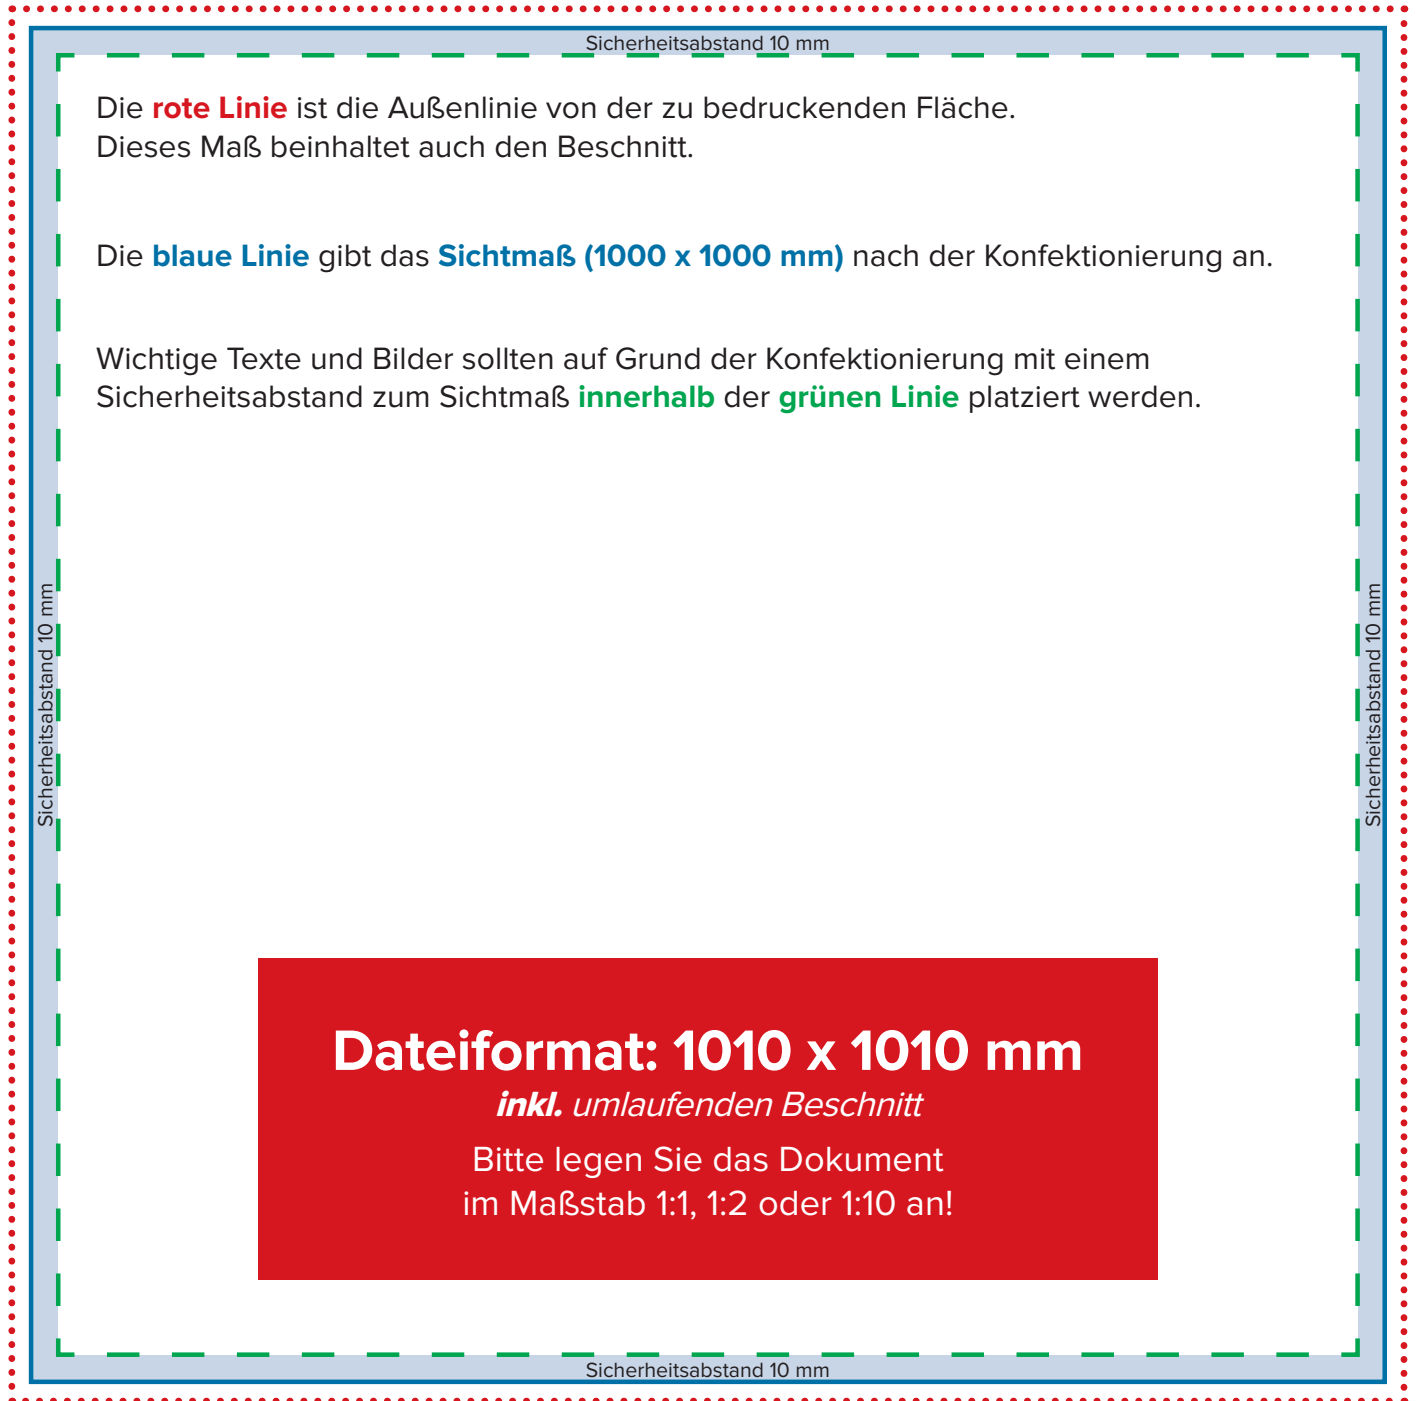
Sicherheitsabstand 10 mm

Die rote Linie ist die Außenlinie von der zu bedruckenden Fläche.
Dieses Maß beinhaltet auch den Beschnitt.

Die blaue Linie gibt das Sichtmaß (1000 x 1000 mm) nach der Konfektionierung an.

Wichtige Texte und Bilder sollten auf Grund der Konfektionierung mit einem Sicherheitsabstand zum Sichtmaß innerhalb der grünen Linie platziert werden.

Sicherheitsabstand 10 mm

Sicherheitsabstand 10 mm

Dateiformat: 1010 x 1010 mm
inkl. umlaufenden Beschnitt
Bitte legen Sie das Dokument
im Maßstab 1:1, 1:2 oder 1:10 an!

Sicherheitsabstand 10 mm